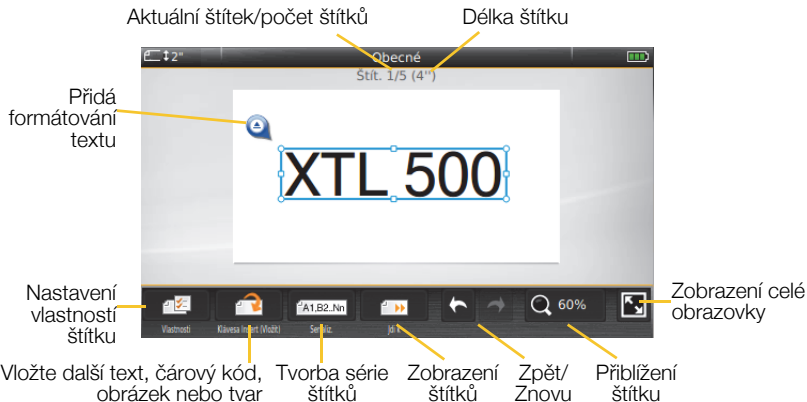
Aktuální štítek/počet štítků

Délka štítku

2"

Obecné

Štít. 1/5 (4")

Přidá formátování textu

XTL 500

Nastavení vlastností štítku

Vlastnosti

Klávesa Insert (Vložit)

A1,B2..Nn

Serializ.

Jdi

60%

Zobrazení celé obrazovky

Vložte další text, čárový kód, obrázek nebo tvar

Tvorba série štítků

Zobrazení štítků

Zpět/ Znovu

Přiblížení štítku